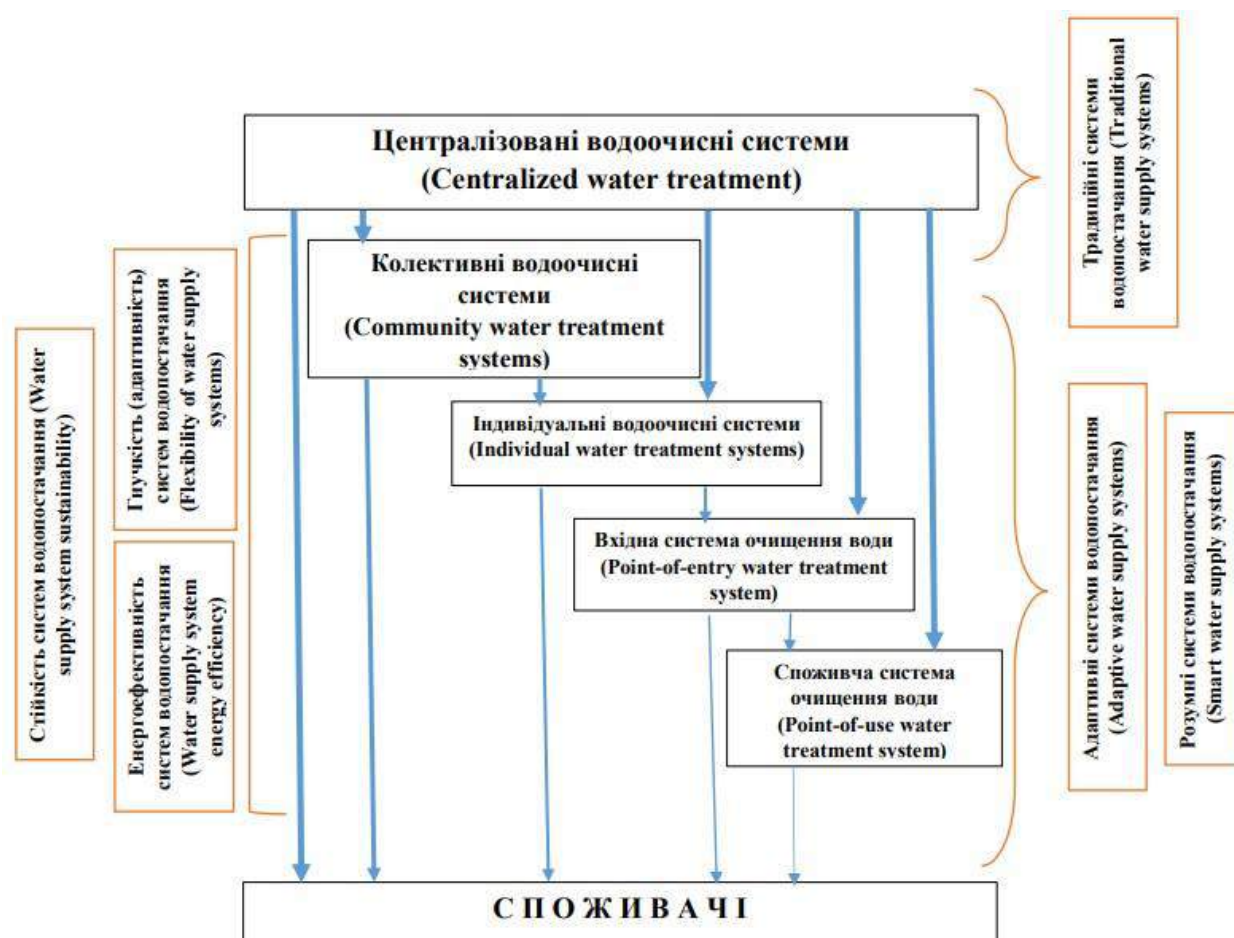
Централізовані водоочисні системи
(Centralized water treatment)

Традиційні системи водопостачання (Traditional water supply systems)

Колективні водоочисні системи
(Community water treatment systems)

Індивідуальні водоочисні системи
(Individual water treatment systems)

Вхідна система очищення води
(Point-of-entry water treatment system)

Споживча система очищення води
(Point-of-use water treatment system)

Стійкість систем водопостачання (Water supply system sustainability)

Гнучкість (адаптивність) систем водопостачання (Flexibility of water supply systems)

Енергоефективність систем водопостачання (Water supply system energy efficiency)

Адаптивні системи водопостачання (Adaptive water supply systems)

Розумні системи водопостачання (Smart water supply systems)

СПОЖИВАЧІ